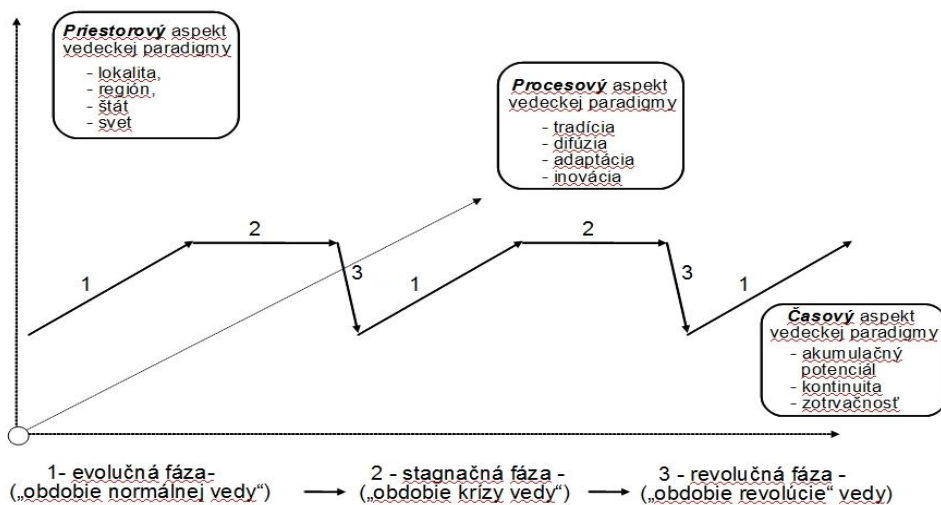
***Priestorový*** aspekt vedeckej paradigmy
- lokalita,
- región,
- štát
- svet

***Procesový*** aspekt vedeckej paradigmy
- tradícia
- difúzia
- adaptácia
- inovácia

2

1

3

1

2

3

1

***Časový*** aspekt vedeckej paradigmy
- akumulačný potenciál
- kontinuita
- zotrvačnosť

1- evolučná fáza- („obdobie normálnej vedy")

2 - stagnačná fáza - („obdobie krízy vedy")

3 - revolučná fáza - („obdobie revolúcie" vedy)